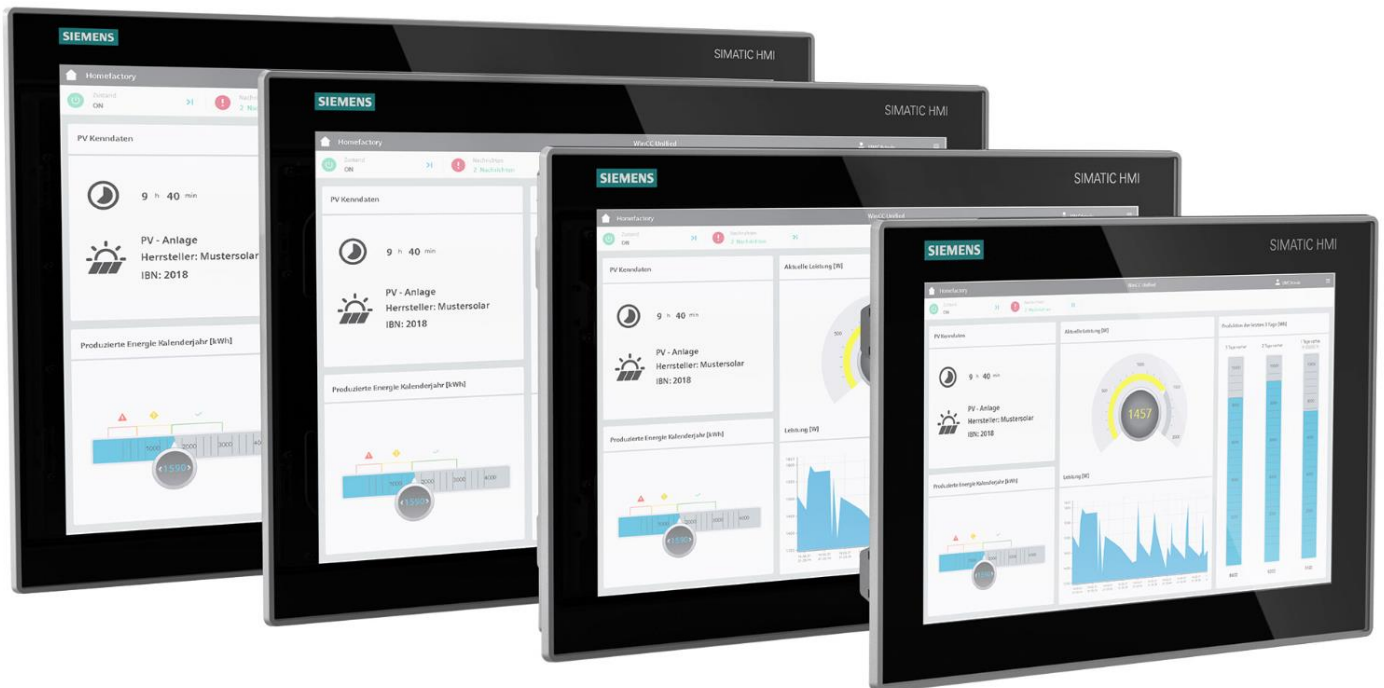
SIEMENS

SIMATIC HMI

Homefactory

Zustand
ON

Nachrichten
2 Nachrichten

PV Kenndaten

9 h 40 min

PV - Anlage
Herrsteller: Mustersolar
IBN: 2018

Produzierte Energie Kalenderjahr [kWh]

1000 2000 3000 4000

1590

SIEMENS

SIMATIC HMI

Homefactory

WinCC Unified

Zustand
ON

Nachrichten
2 Nachrichten

PV Kenndaten

9 h 40 min

PV - Anlage
Herrsteller: Mustersolar
IBN: 2018

Produzierte Energie Kalenderjahr [kWh]

1000 2000 3000 4000

1590

SIEMENS

SIMATIC HMI

Homefactory

WinCC Unified

Zustand
ON

Nachrichten
2 Nachrichten

PV Kenndaten

9 h 40 min

PV - Anlage
Herrsteller: Mustersolar
IBN: 2018

Aktuelle Leistung [W]

Leistung [W]

Produzierte Energie Kalenderjahr [kWh]

1000 2000 3000 4000

1590

SIEMENS

SIMATIC HMI

Homefactory

WinCC Unified

Zustand
ON

Nachrichten
2 Nachrichten

PV Kenndaten

9 h 40 min

PV - Anlage
Herrsteller: Mustersolar
IBN: 2018

Aktuelle Leistung [W]

1457

Leistung [W]

Produktion der letzten 3 Tage [Wh]

Produzierte Energie Kalenderjahr [kWh]

1590